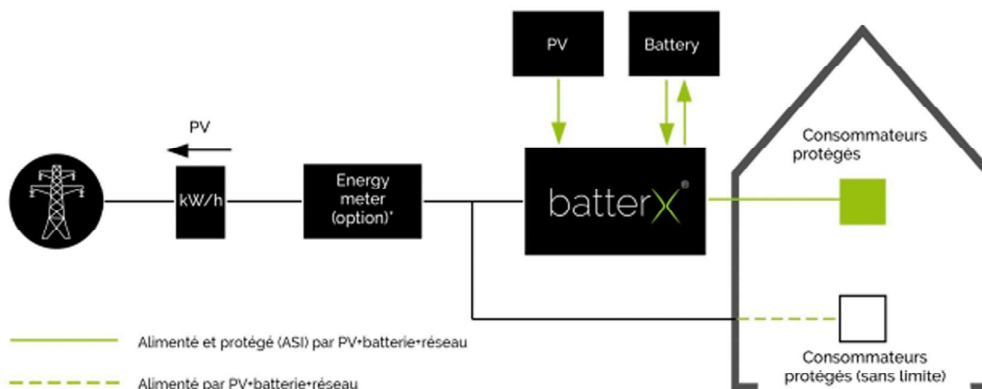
PV

Battery

PV

kW/h

Energy meter (option)*

batterX®

Consommateurs protégés

Consommateurs protégés (sans limite)

Alimenté et protégé (ASI) par PV+batterie+réseau

Alimenté par PV+batterie+réseau